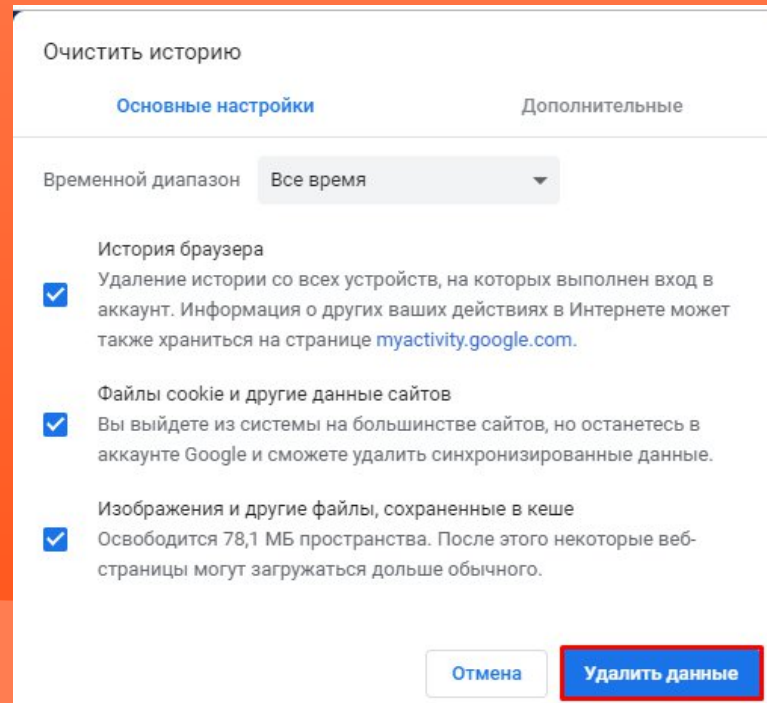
Очистить историю

Основные настройки

Дополнительные

Временной диапазон

Все время

История браузера
Удаление истории со всех устройств, на которых выполнен вход в аккаунт. Информация о других ваших действиях в Интернете может также храниться на странице myactivity.google.com.

Файлы cookie и другие данные сайтов
Вы выйдете из системы на большинстве сайтов, но останетесь в аккаунте Google и сможете удалить синхронизированные данные.

Изображения и другие файлы, сохраненные в кеше
Освободится 78,1 МБ пространства. После этого некоторые веб-страницы могут загружаться дольше обычного.

Отмена

Удалить данные